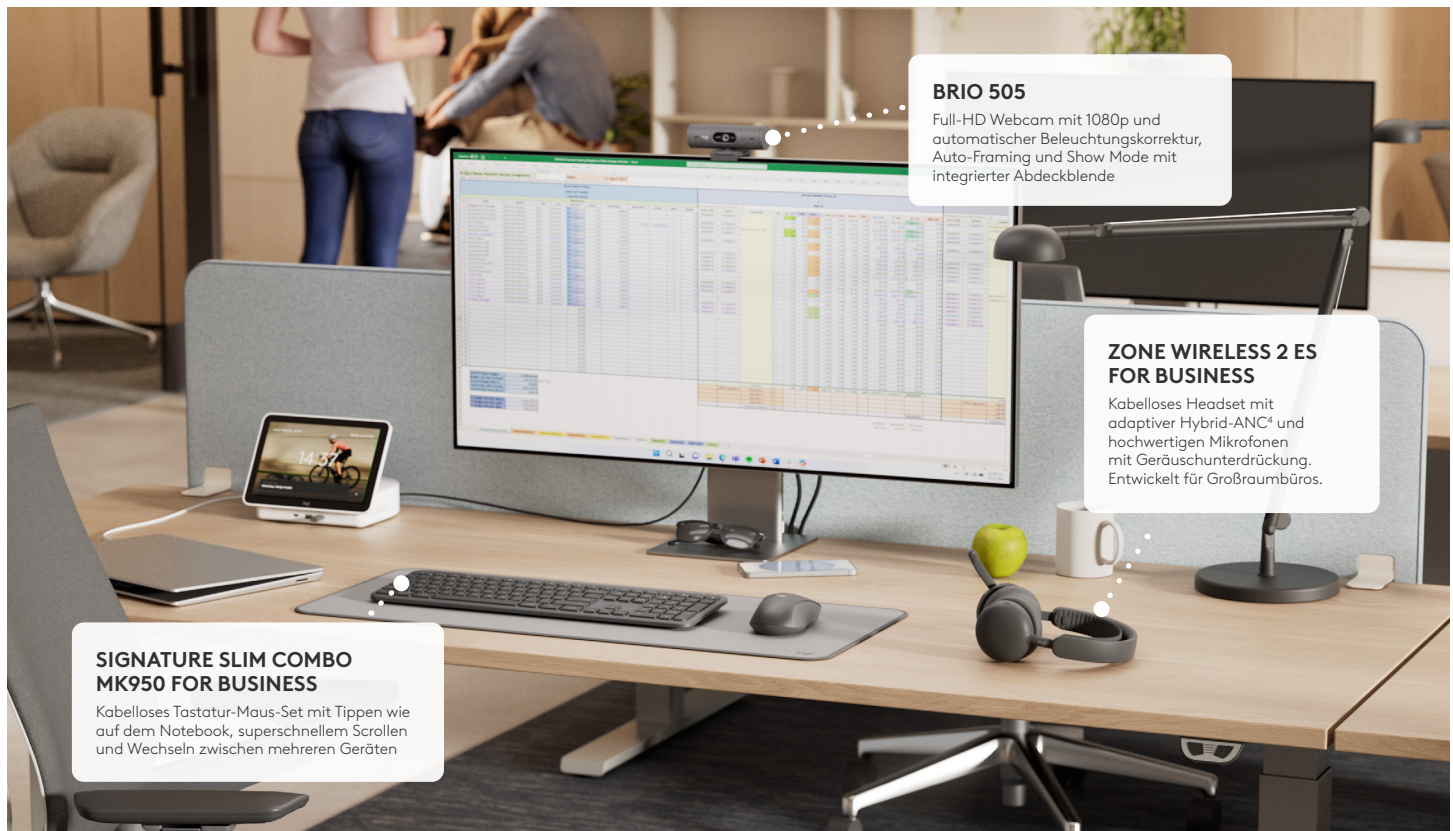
BRIO 505
Full-HD Webcam mit 1080p und automatischer Beleuchtungskorrektur, Auto-Framing und Show Mode mit integrierter Abdeckblende

ZONE WIRELESS 2 ES FOR BUSINESS
Kabelloses Headset mit adaptiver Hybrid-ANC$^4$ und hochwertigen Mikrofonen mit Geräuschunterdrückung. Entwickelt für Großraumbüros.

14:37

SIGNATURE SLIM COMBO MK950 FOR BUSINESS
Kabelloses Tastatur-Maus-Set mit Tippen wie auf dem Notebook, superschnellem Scrollen und Wechseln zwischen mehreren Geräten